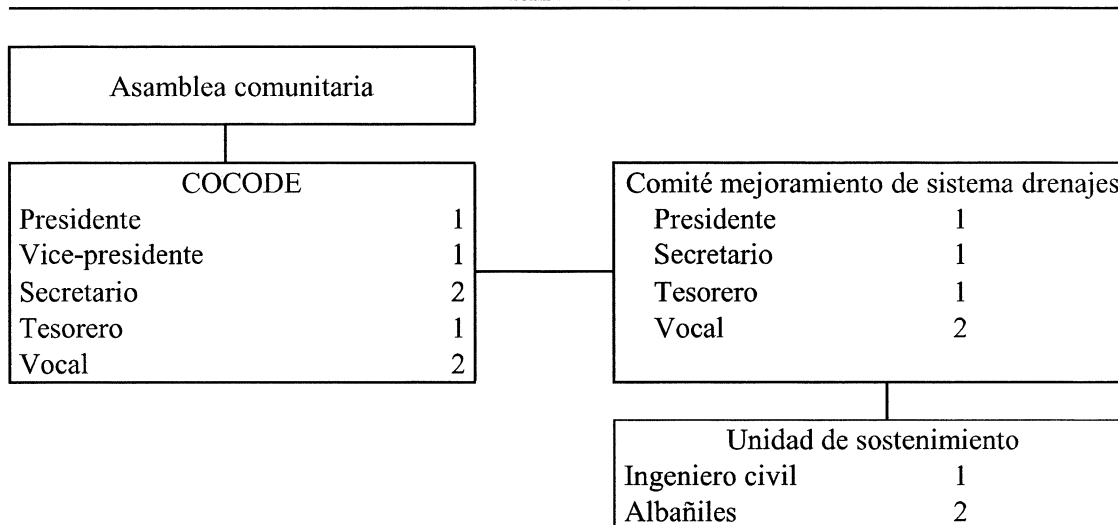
Asamblea comunitaria

COCODE

| | |
|---|---|
| Presidente | 1 |
| Vice-presidente | 1 |
| Secretario | 2 |
| Tesorero | 1 |
| Vocal | 2 |

Comité mejoramiento de sistema drenajes

| | |
|---|---|
| Presidente | 1 |
| Secretario | 1 |
| Tesorero | 1 |
| Vocal | 2 |

Unidad de sostenimiento

| | |
|---|---|
| Ingeniero civil | 1 |
| Albañiles | 2 |